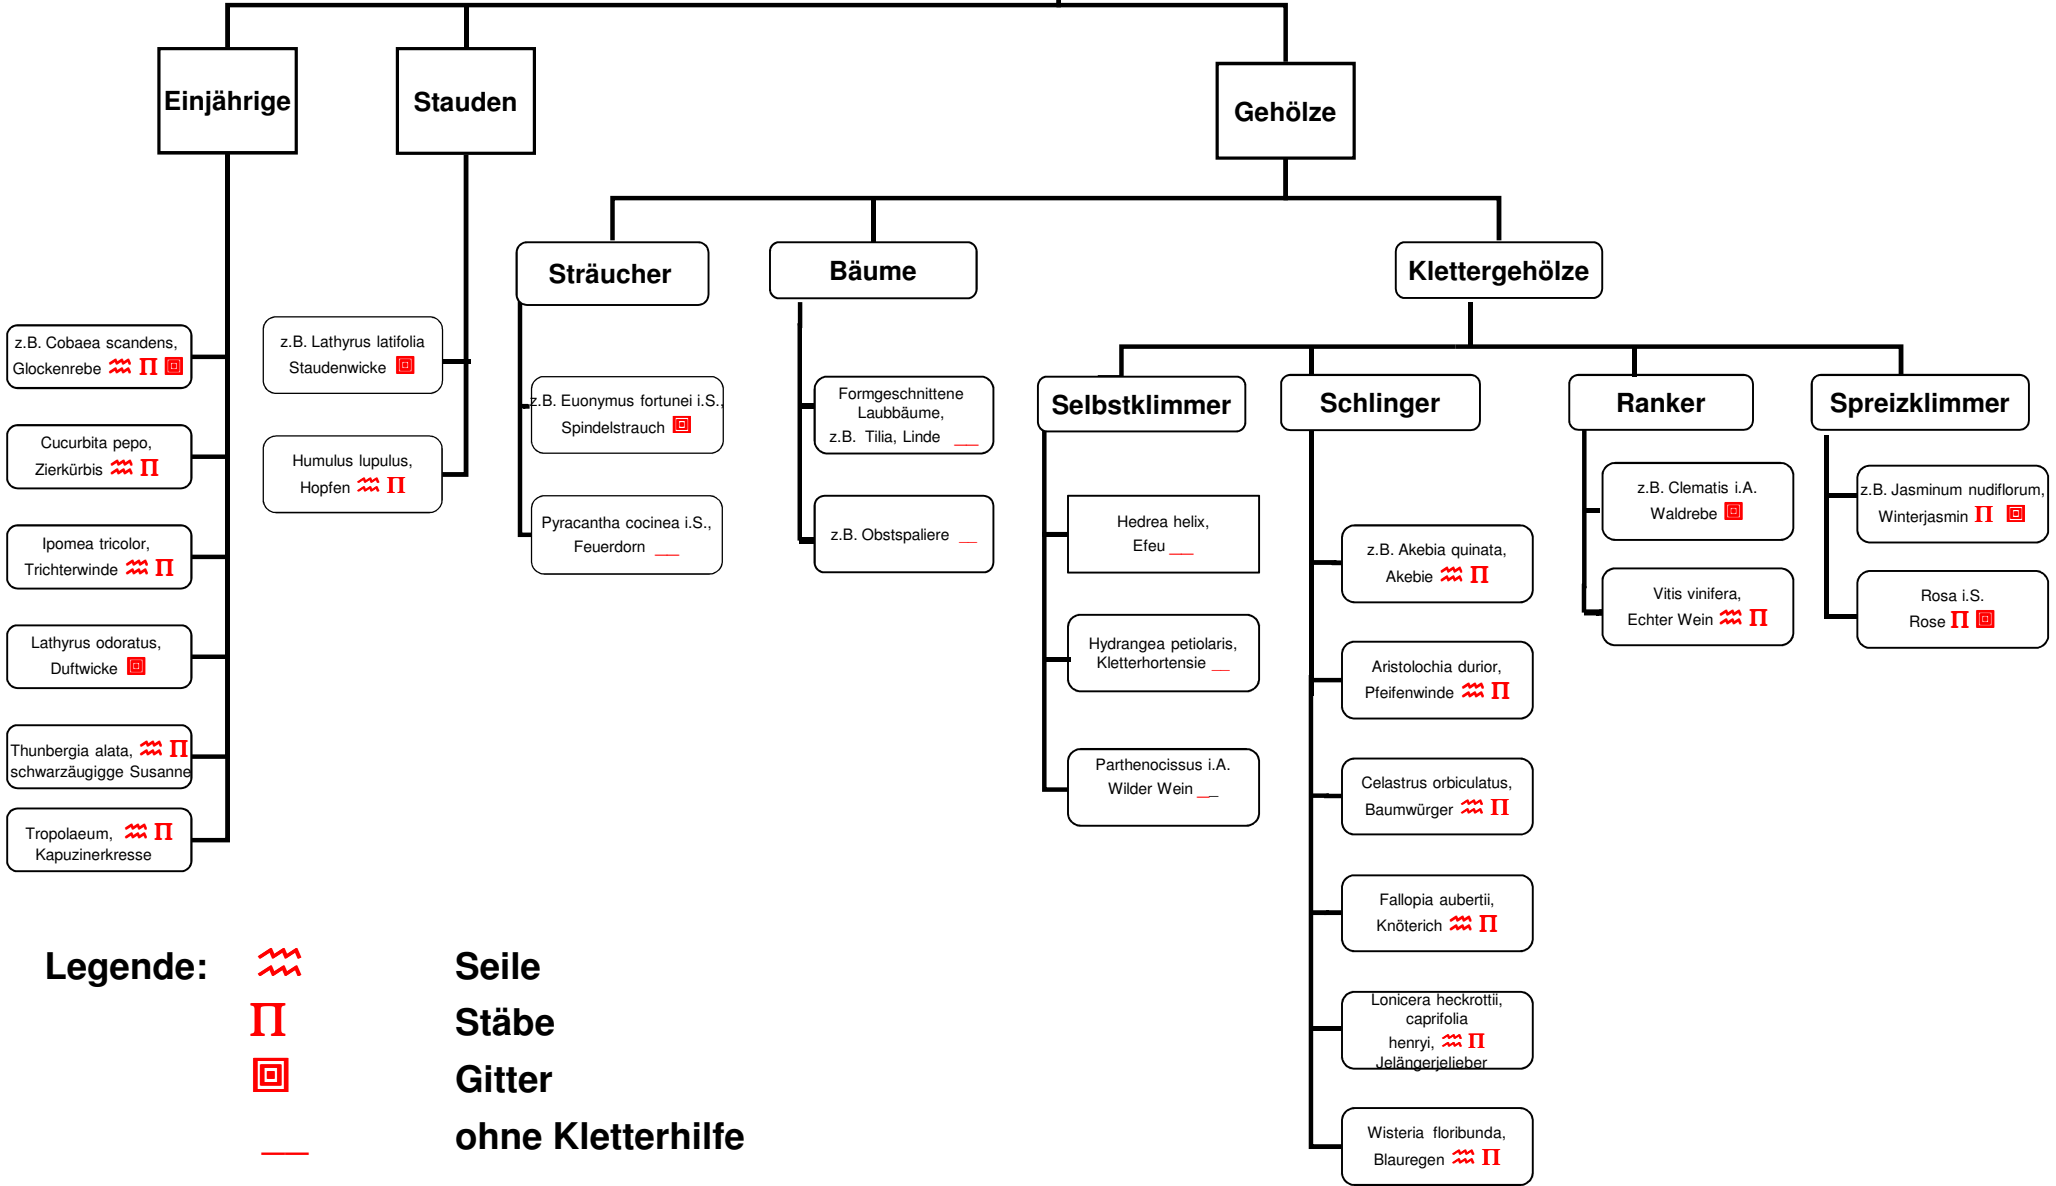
Einjährige

Stauden

Gehölze

Sträucher

Bäume

Klettergehölze

z.B. Cobaea scandens, Glockenrebe

Cucurbita pepo, Zierkürbis

Ipomea tricolor, Trichterwinde

Lathyrus odoratus, Duftwicke

Thunbergia alata, schwarzäugigge Susanne

Tropolaeum, Kapuzinerkresse

z.B. Lathyrus latifolia Staudenwicke

Humulus lupulus, Hopfen

z.B. Euonymus fortunei i.S., Spindelstrauch

Pyracantha cocinea i.S., Feuerdorn

Formgeschnittene Laubbäume, z.B. Tilia, Linde

z.B. Obstspaliere

Selbstklimmer

Schlinger

Ranker

Spreizklimmer

Hedrea helix, Efeu

Hydrangea petiolaris, Kletterhortensie

Parthenocissus i.A. Wilder Wein

z.B. Akebia quinata, Akebie

Aristolochia durior, Pfeifenwinde

Celastrus orbiculatus, Baumwürger

Fallopia aubertii, Knöterich

Lonicera heckrottii, caprifolia henryi, Jelängerjelieber

Wisteria floribunda, Blauregen

z.B. Clematis i.A. Waldrebe

Vitis vinifera, Echter Wein

z.B. Jasminum nudiflorum, Winterjasmin

Rosa i.S. Rose

Legende:
Seile
Stäbe
Gitter
ohne Kletterhilfe